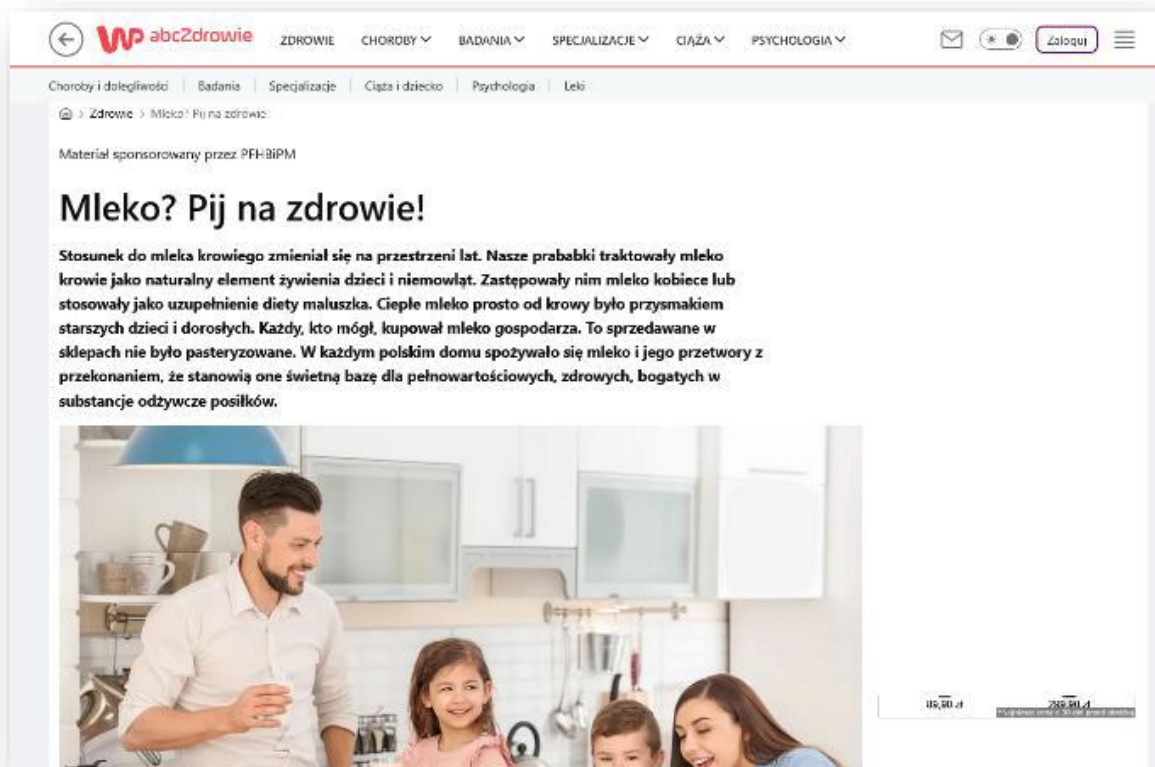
WP abc2zdrowie ZDROWIE CHOROBY BADANIA SPECJALIZACJE CIĄŻA PSYCHOLOGIA Zaloguj

Choroby i dolegliwości | Badania | Specjalizacje | Ciąża i dziecko | Psychologia | Leki

> Zdrowie > Mleko? Pij na zdrowie

Materiał sponsorowany przez PFHBiPM

Mleko? Pij na zdrowie!

Stosunek do mleka krowiego zmieniał się na przestrzeni lat. Nasze prababki traktowały mleko krowie jako naturalny element żywienia dzieci i niemowląt. Zastępowały nim mleko kobiece lub stosowały jako uzupełnienie diety maluszka. Ciepłe mleko prosto od krowy było przysmakiem starszych dzieci i dorosłych. Każdy, kto mógł, kupował mleko gospodarza. To sprzedawane w sklepach nie było pasteryzowane. W każdym polskim domu spożywało się mleko i jego przetwory z przekonaniem, że stanowią one świetną bazę dla pełnowartościowych, zdrowych, bogatych w substancje odżywcze posiłków.

89,90 zł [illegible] zł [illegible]